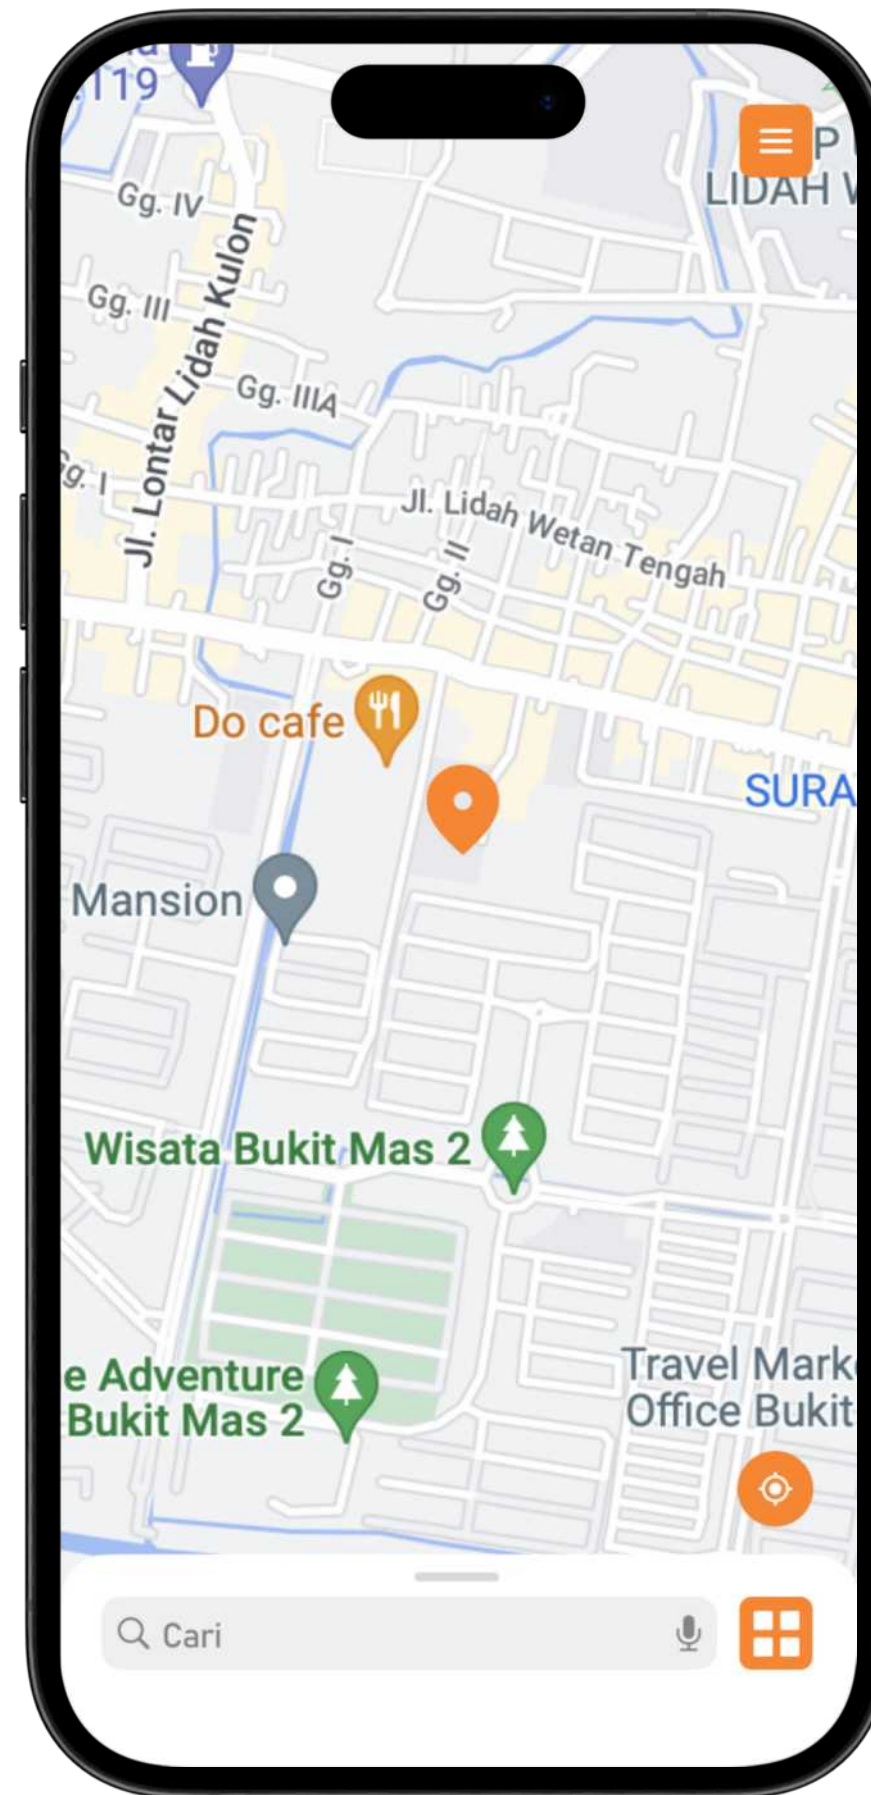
119

P
LIDAH W

Gg. IV
Gg. III
Jl. Lontar Lidah Kulon
Gg. IIIA
Gg. I
Jl. Lidah Wetan Tengah
Gg. I
Gg. II

Do cafe
SURA
Mansion

Wisata Bukit Mas 2

e Adventure
Bukit Mas 2

Travel Mark
Office Bukit

Cari